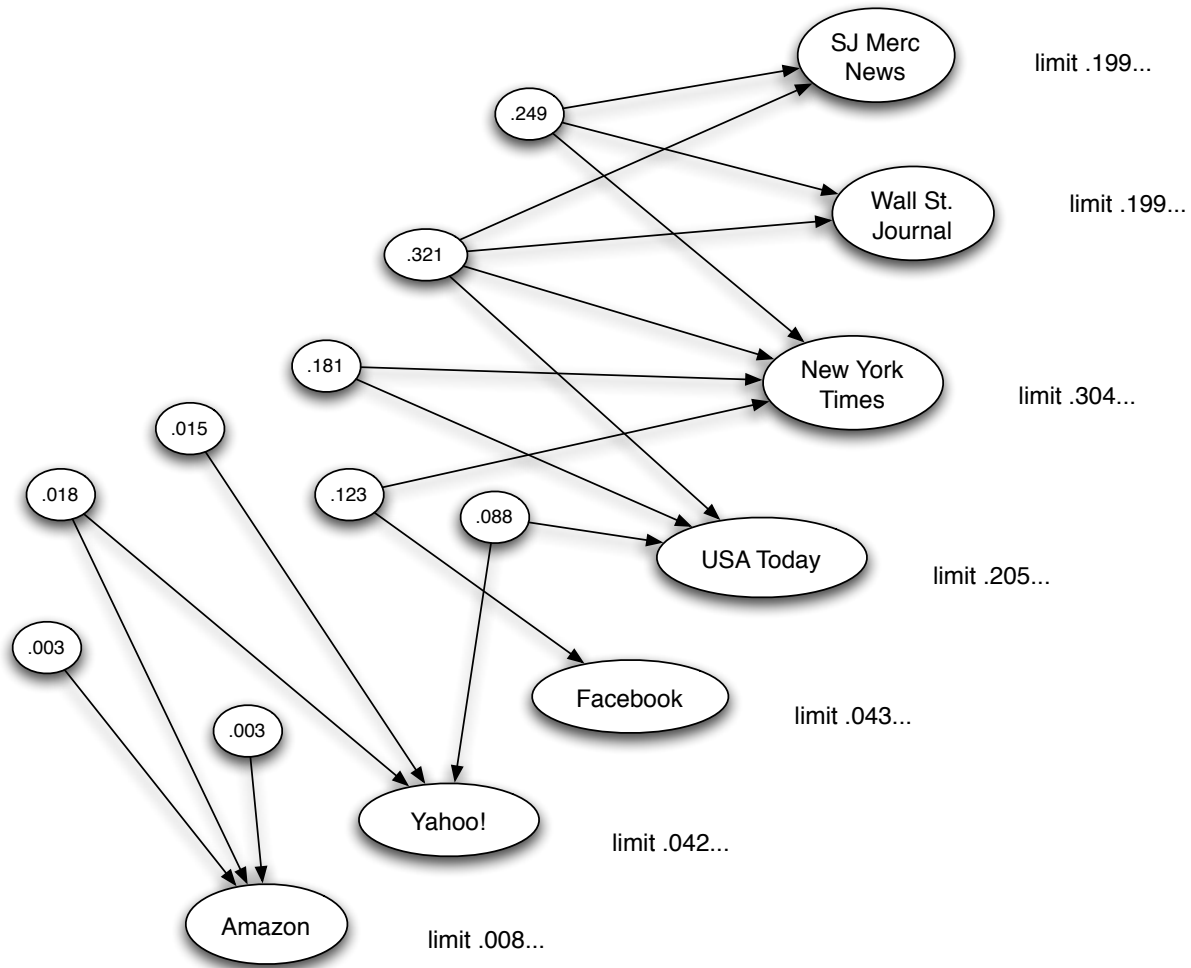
SJ Merc News

limit .199...

.249

Wall St. Journal

limit .199...

.321

.181

New York Times

limit .304...

.015

.018

.123

.088

USA Today

limit .205...

.003

Facebook

limit .043...

.003

Yahoo!

limit .042...

Amazon

limit .008...